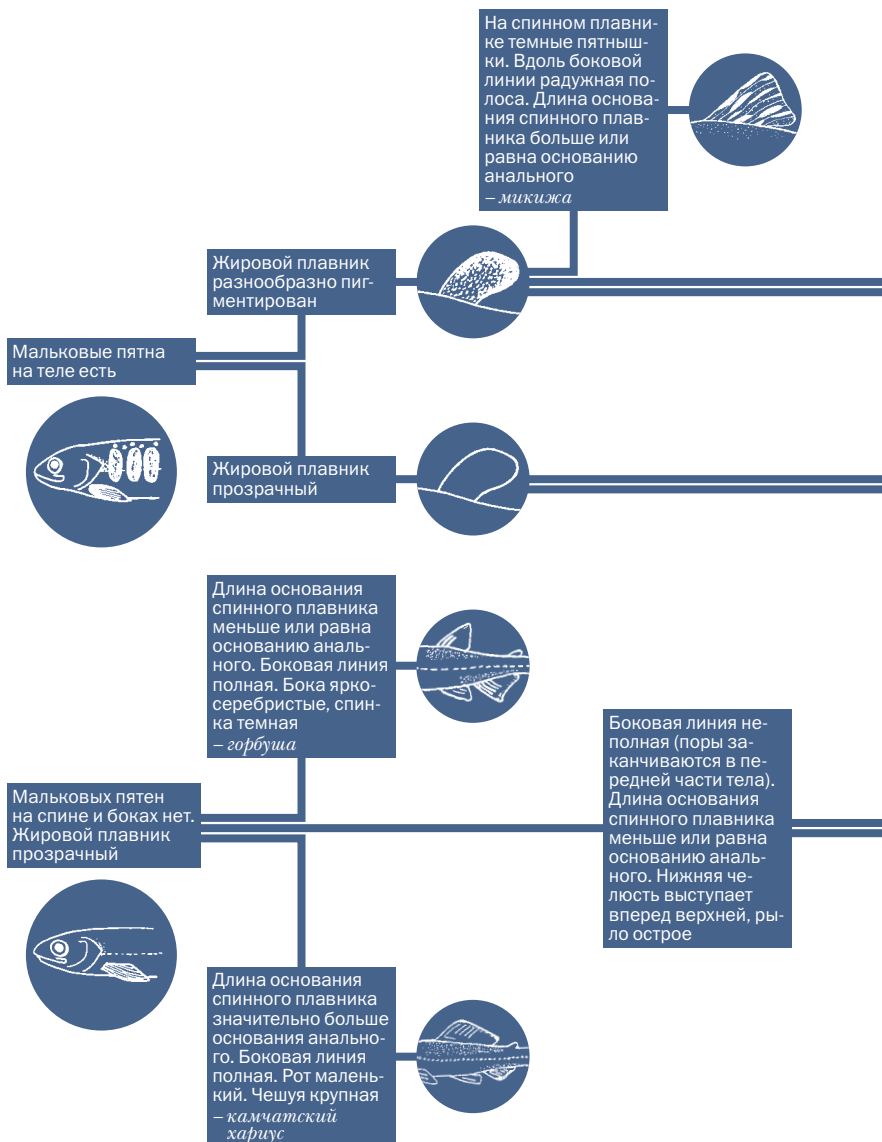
На спинном плавнике темные пятнышки. Вдоль боковой линии радужная полоса. Длина основания спинного плавника больше или равна основанию анального
– микижа

Жировой плавник разнообразно пигментирован

Мальковые пятна на теле есть

Жировой плавник прозрачный

Длина основания спинного плавника меньше или равна основанию анального. Боковая линия полная. Бока ярко-серебристые, спинка темная
– горбуша

Боковая линия неполная (поры заканчиваются в передней части тела). Длина основания спинного плавника меньше или равна основанию анального. Нижняя челюсть выступает вперед верхней, рыло острое

Мальковых пятен на спине и боках нет. Жировой плавник прозрачный

Длина основания спинного плавника значительно больше основания анального. Боковая линия полная. Рот маленький. Чешуя крупная
– камчатский хариус